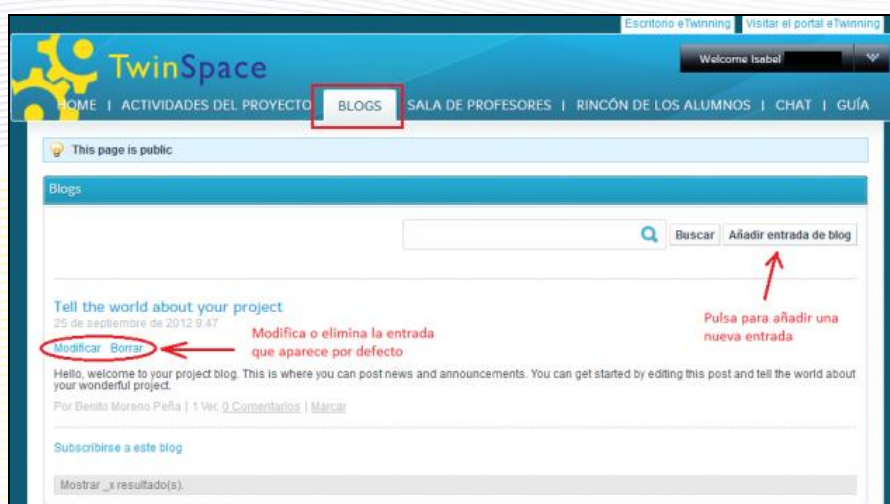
Escritorio eTwinning | Visitar el portal eTwinning

TwinSpace

Welcome Isabel

HOME | ACTIVIDADES DEL PROYECTO | BLOGS | SALA DE PROFESORES | RINCÓN DE LOS ALUMNOS | CHAT | GUÍA

This page is public

Blogs

Buscar | Añadir entrada de blog

Pulsa para añadir una nueva entrada

Tell the world about your project

25 de septiembre de 2012 9:47

Modifica o elimina la entrada que aparece por defecto

Modificar Borrar

Hello, welcome to your project blog. This is where you can post news and announcements. You can get started by editing this post and tell the world about your wonderful project.

Por Benito Moreno Peña | 1 Ver. 0 Comentarios | Marcar

Subscribirse a este blog

Mostrar _x resultado(s).